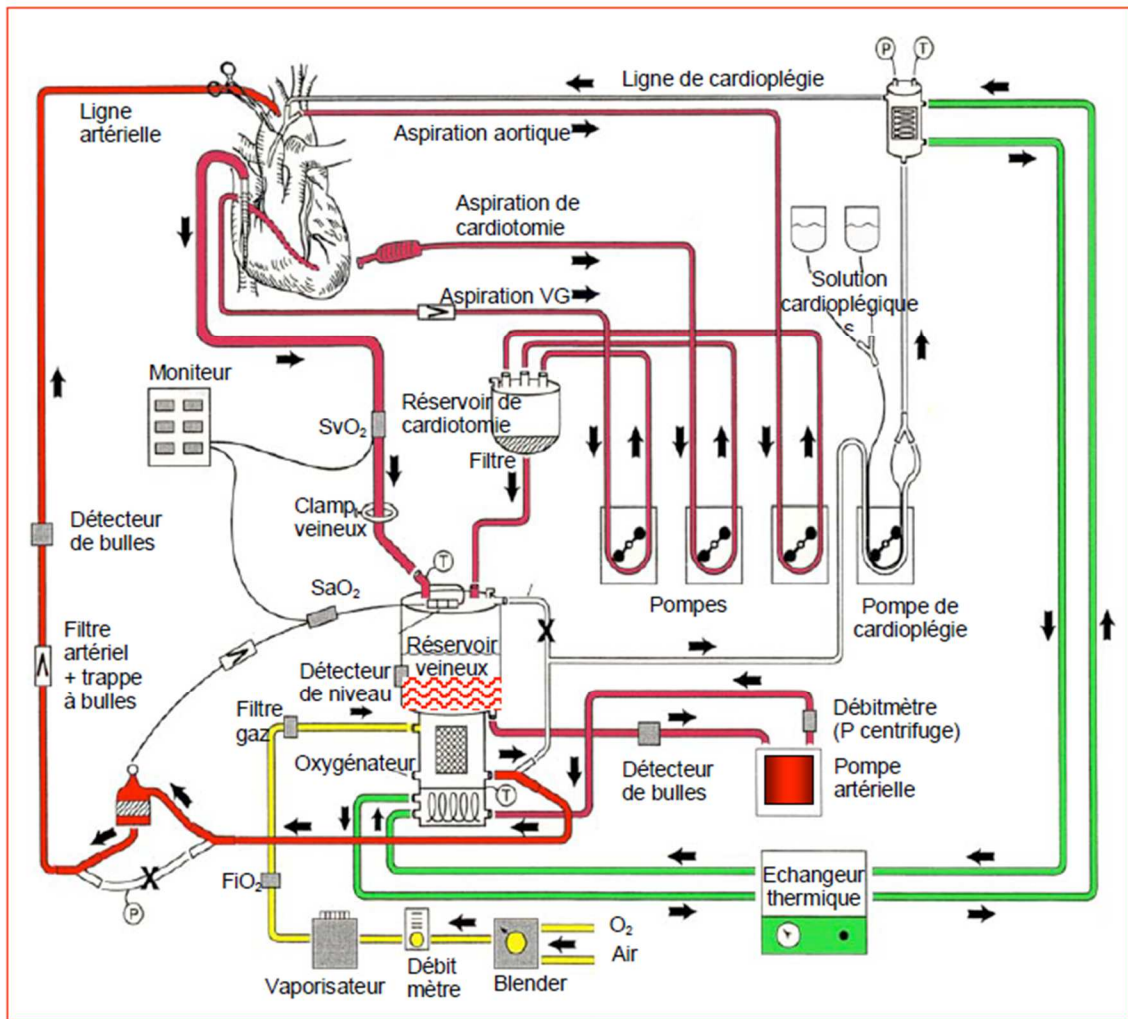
P T

Ligne de cardioplégie

Ligne artérielle

Aspiration aortique

Aspiration de cardiotomie

Solution cardioplégique

Aspiration VG

Moniteur

Réservoir de cardiotomie

$SvO_2$

Filtre

Clamp veineux

Détecteur de bulles

T

$SaO_2$

Pompes

Pompe de cardioplégie

Filtre artériel + trappe à bulles

X

Réservoir veineux

Détecteur de niveau

Débitmètre (P centrifuge)

Filtre gaz

Oxygénateur

T

Détecteur de bulles

Pompe artérielle

X

P

$FiO_2$

Echangeur thermique

$O_2$

Air

Vaporisateur

Débit mètre

Blender